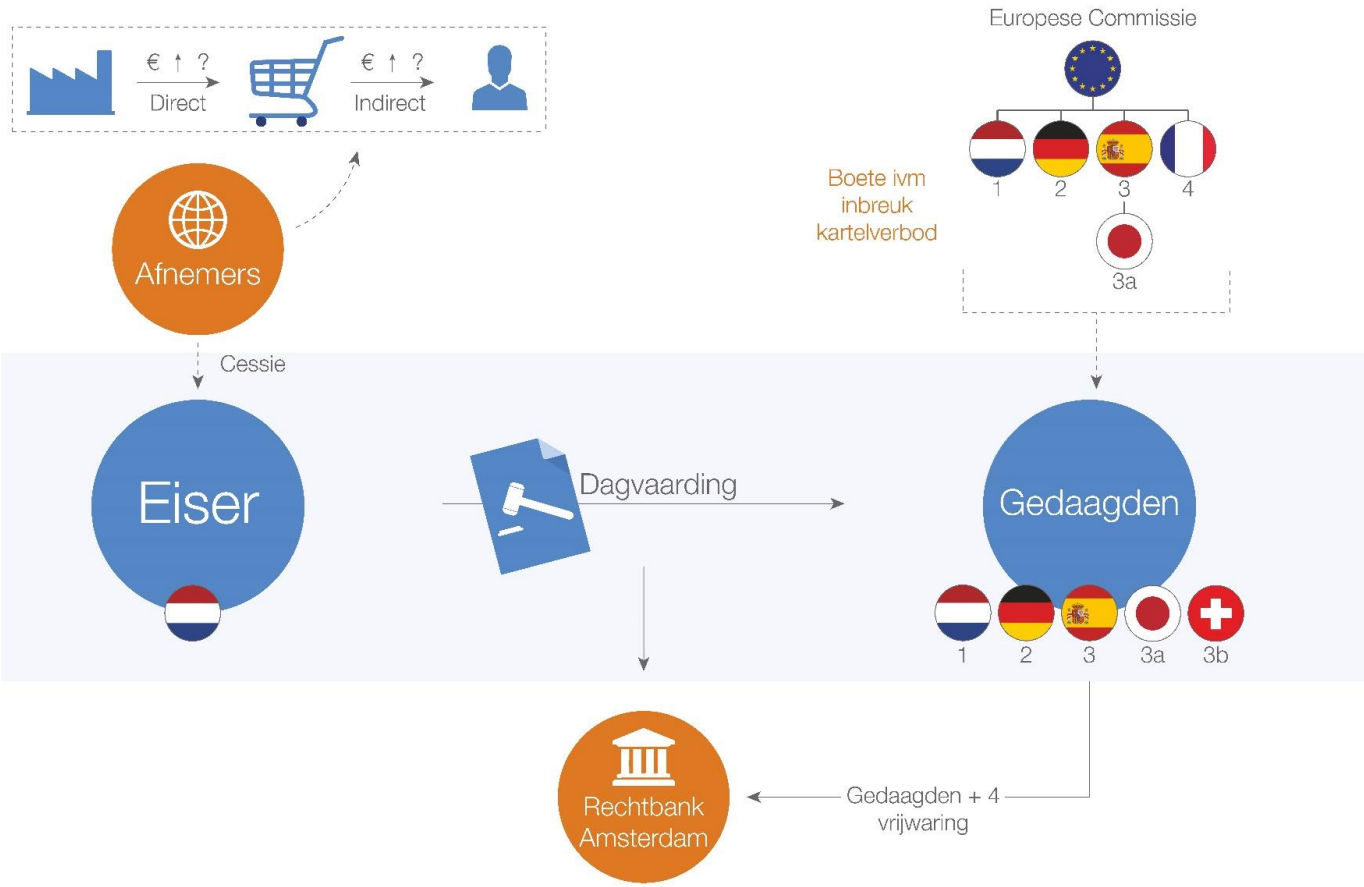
€ ↑ ?
Direct

€ ↑ ?
Indirect

Europese Commissie

1 2 3 4

Boete ivm inbreuk kartelverbod

3a

Afnemers

Cessie

Eiser

Dagvaarding

Gedaagden

1 2 3 3a 3b

Rechtbank Amsterdam

Gedaagden + 4 vrijwaring